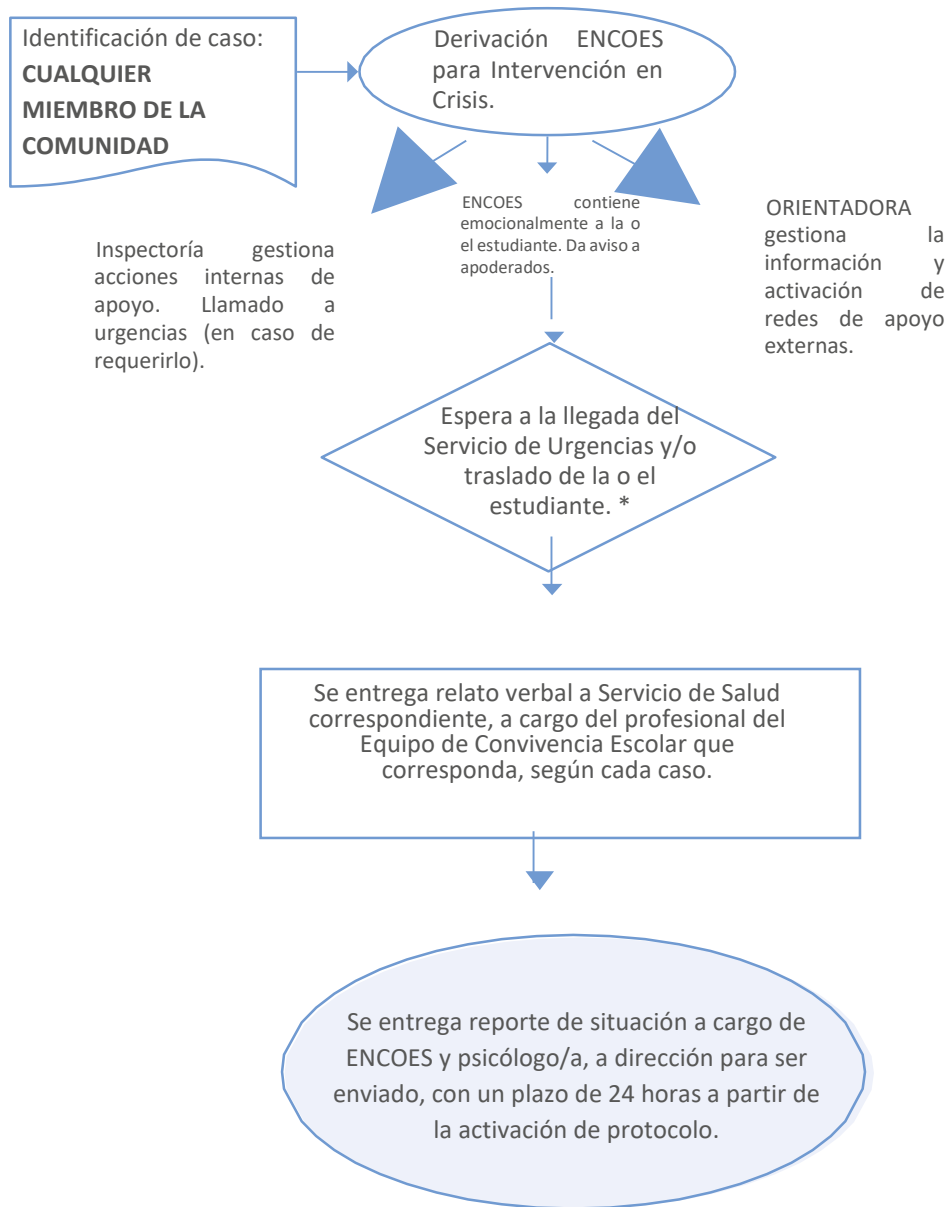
Identificación de caso: **CUALQUIER MIEMBRO DE LA COMUNIDAD**

Derivación ENCOES para Intervención en Crisis.

Inspectoría gestiona acciones internas de apoyo. Llamado a urgencias (en caso de requerirlo).

ENCOES contiene emocionalmente a la o el estudiante. Da aviso a apoderados.

ORIENTADORA gestiona la información y activación de redes de apoyo externas.

Espera a la llegada del Servicio de Urgencias y/o traslado de la o el estudiante. *

Se entrega relato verbal a Servicio de Salud correspondiente, a cargo del profesional del Equipo de Convivencia Escolar que corresponda, según cada caso.

Se entrega reporte de situación a cargo de ENCOES y psicólogo/a, a dirección para ser enviado, con un plazo de 24 horas a partir de la activación de protocolo.